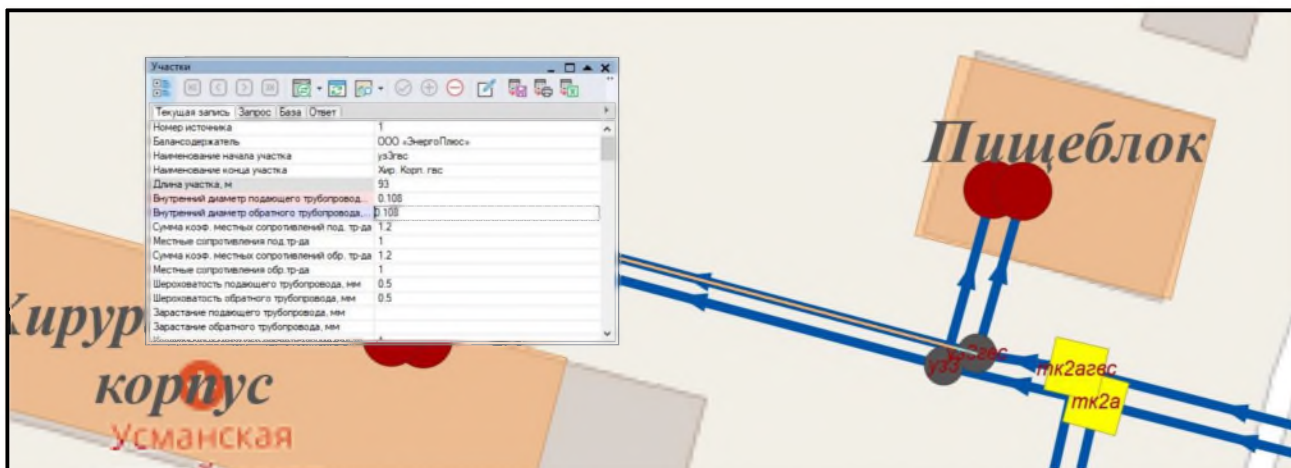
Участки

Текущая запись | Запрос | База | Ответ

| | |
|---|---|
| Номер источника | 1 |
| Балансодержатель | ООО «ЭнергоПлюс» |
| Наименование начала участка | уз3гвс |
| Наименование конца участка | Хир. Корп. гвс |
| Длина участка, м | 93 |
| Внутренний диаметр подающего трубопровод... | 0.108 |
| Внутренний диаметр обратного трубопровода... | 0.108 |
| Сумма коэф. местных сопротивлений под. тр-да | 1.2 |
| Местные сопротивления под.тр-да | 1 |
| Сумма коэф. местных сопротивлений обр. тр-да | 1.2 |
| Местные сопротивления обр.тр-да | 1 |
| Шероховатость подающего трубопровода, мм | 0.5 |
| Шероховатость обратного трубопровода, мм | 0.5 |
| Зарастание подающего трубопровода, мм | |
| Зарастание обратного трубопровода, мм | |

Пищеблок

Хирург
корпус
Усманская

уз3гвс
уз3
тк2агвс
тк2а